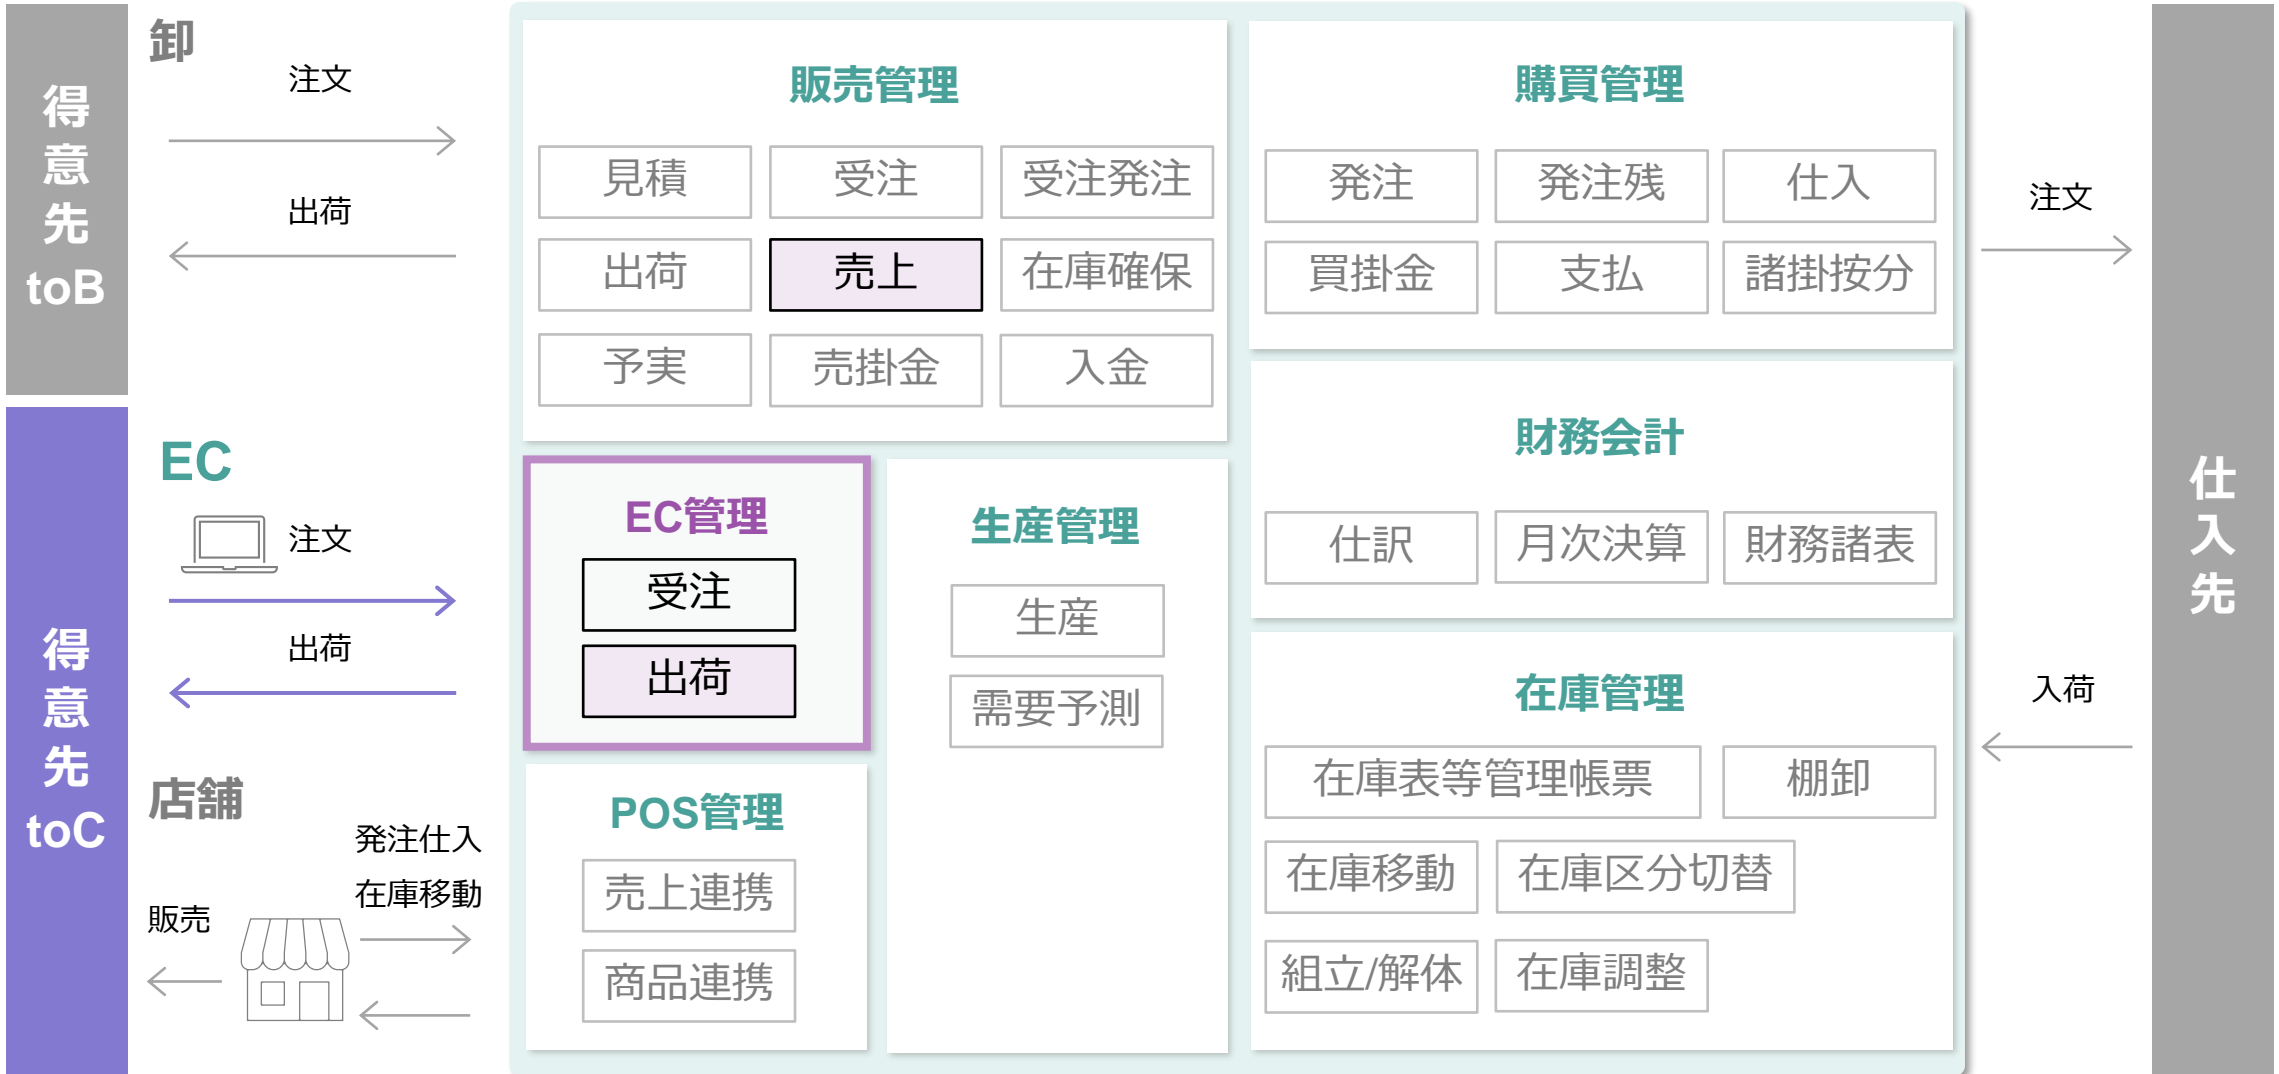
得意先
toB

卸
注文
出荷

得意先
toC

EC
注文
出荷

店舗
発注仕入
在庫移動
販売

販売管理
見積
受注
受注発注
出荷
売上
在庫確保
予実
売掛金
入金

EC管理
受注
出荷

生産管理
生産
需要予測

POS管理
売上連携
商品連携

購買管理
発注
発注残
仕入
買掛金
支払
諸掛按分

財務会計
仕訳
月次決算
財務諸表

在庫管理
在庫表等管理帳票
棚卸
在庫移動
在庫区分切替
組立/解体
在庫調整

注文
入荷

仕入先